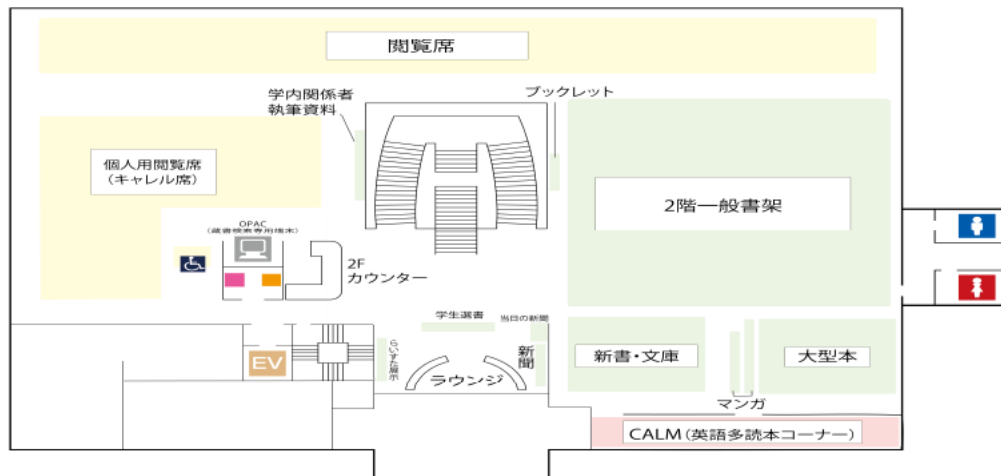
閲覧席

学内関係者
執筆資料

ブックレット

個人用閲覧席
(キャレル席)

2階一般書架

OPAC
(蔵書検索専用端末)

2F
カウンター

学生選書

当日の新聞

新聞

らいぶ展示

EV

ラウンジ

新書・文庫

大型本

マンガ

CALM(英語多読本コーナー)